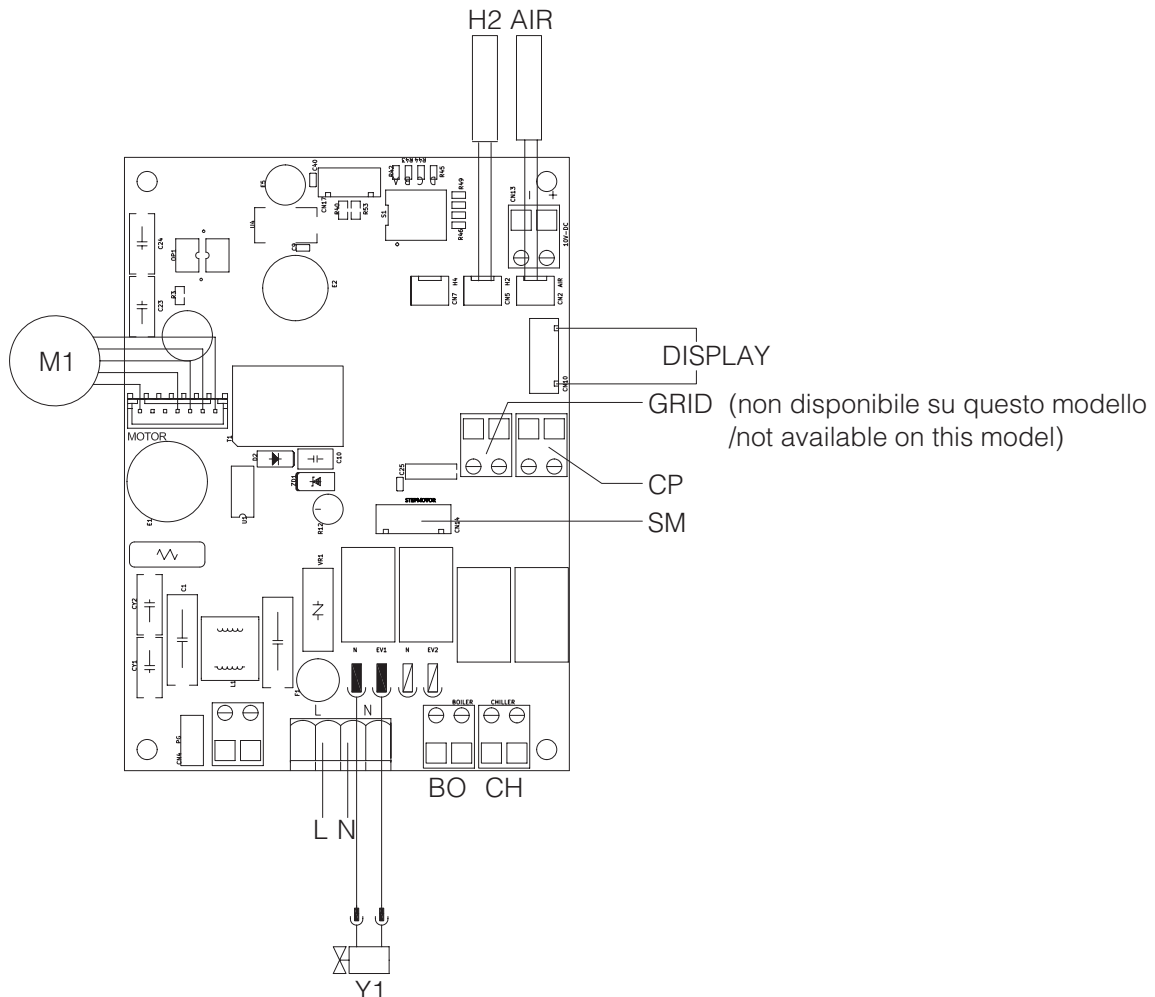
H2 AIR

C40
E5
CN15
R53
S1
U4
C8
E2
C24
OP1
C23
CN13
10V-DC
CN7 H4
CN5 H2
CN2 AIR
CN10

M1
MOTOR
DISPLAY
GRID (non disponibile su questo modello /not available on this model)
CP
SM
STEPMOTOR
T1
D2
C10
C25
ZD1
E1
U3
R12
VR1
CY2
CY1
C1
L1
F1
N EV1 N EV2
BOILER CHILLER
L N
BO CH
L N
Y1